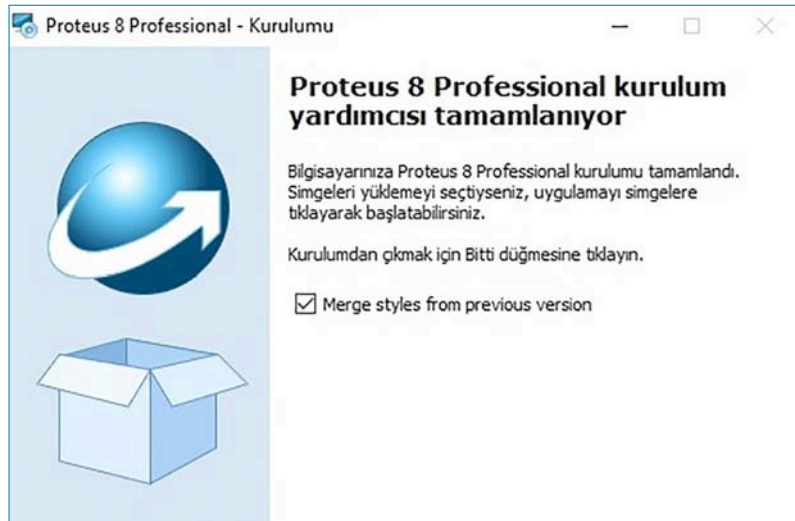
Proteus 8 Professional - Kurulumu

Proteus 8 Professional kurulum yardımcısı tamamlanıyor

Bilgisayarınıza Proteus 8 Professional kurulumu tamamlandı. Simgeleri yüklemeyi seçtiyseniz, uygulamayı simgelere tıklayarak başlatabilirsiniz.

Kurulumdan çıkmak için Bitti düğmesine tıklayın.

☑ Merge styles from previous version